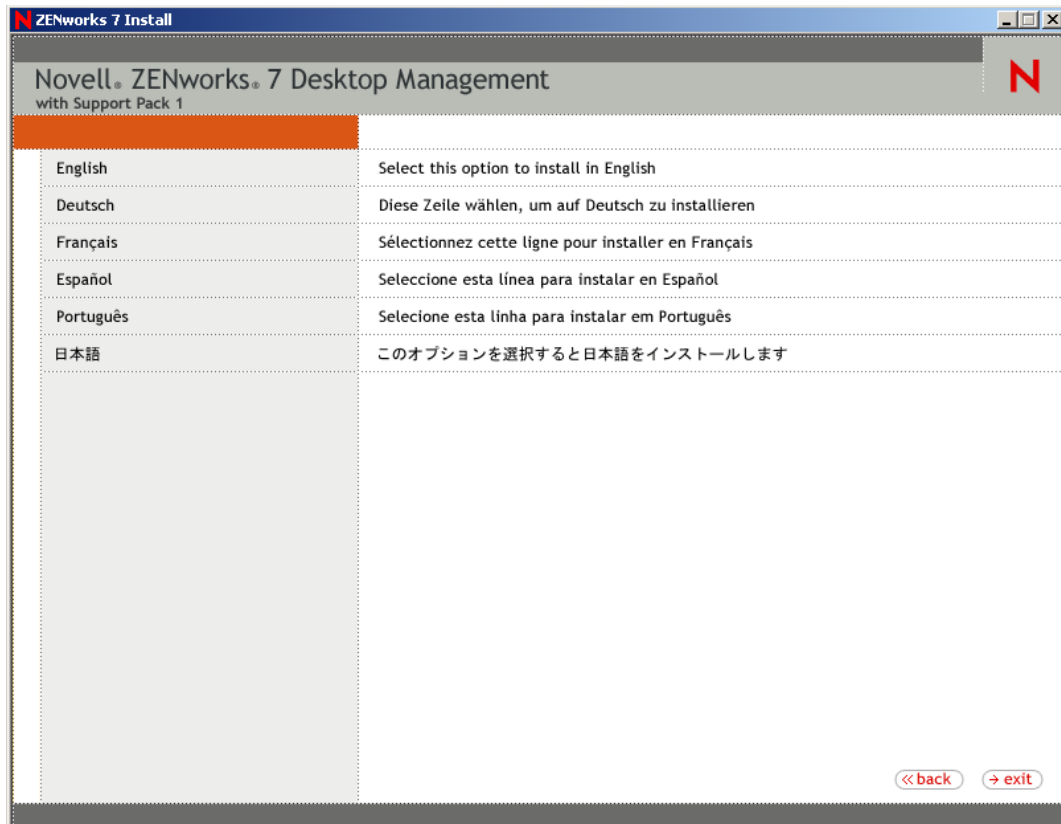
ZENworks 7 Install

Novell® ZENworks® 7 Desktop Management
with Support Pack 1

N

English
Select this option to install in English

Deutsch
Diese Zeile wählen, um auf Deutsch zu installieren

Français
Sélectionnez cette ligne pour installer en Français

Español
Seleccione esta línea para instalar en Español

Português
Selecione esta linha para instalar em Português

日本語
このオプションを選択すると日本語をインストールします

« back
→ exit